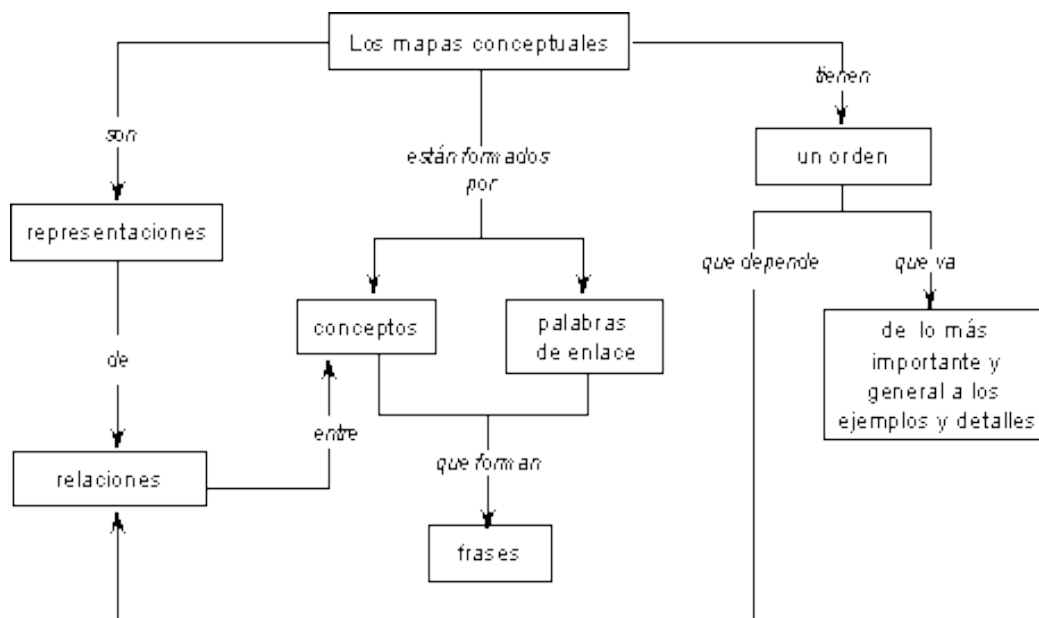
Los mapas conceptuales

son

representaciones

de

relaciones

entre

están formados por

conceptos

palabras de enlace

que forman

frases

tienen

un orden

que depende

que va

de lo más importante y general a los ejemplos y detalles